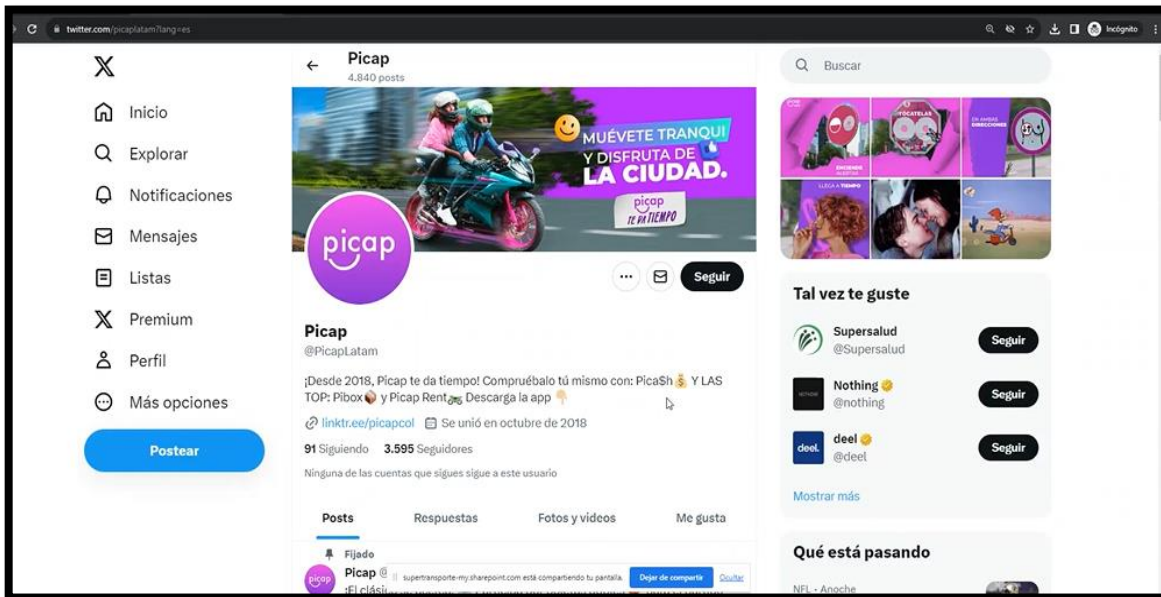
twitter.com/picaplatam?lang=es

Incógnito

Inicio

Explorar

Notificaciones

Mensajes

Listas

Premium

Perfil

Más opciones

Postear

Picap
4.840 posts

MUÉVETE TRANQUI Y DISFRUTA DE LA CIUDAD.

picap te da TIEMPO

picap

Seguir

Picap
@PicapLatam

¡Desde 2018, Picap te da tiempo! Compruébalo tú mismo con: Pica$h 💰 Y LAS TOP: Pibox 📦 y Picap Rent 🏍 Descarga la app 👇

linktr.ee/picapcol Se unió en octubre de 2018

91 Siguiendo 3.595 Seguidores

Ninguna de las cuentas que sigues sigue a este usuario

Posts Respuestas Fotos y videos Me gusta

Fijado

Picap @

¡El clási

supertransporte-my.sharepoint.com está compartiendo tu pantalla. Dejar de compartir Ocultar

Buscar

Tal vez te guste

Supersalud
@Supersalud
Seguir

Nothing
@nothing
Seguir

deel
@deel
Seguir

Mostrar más

Qué está pasando

NFL · Anoche